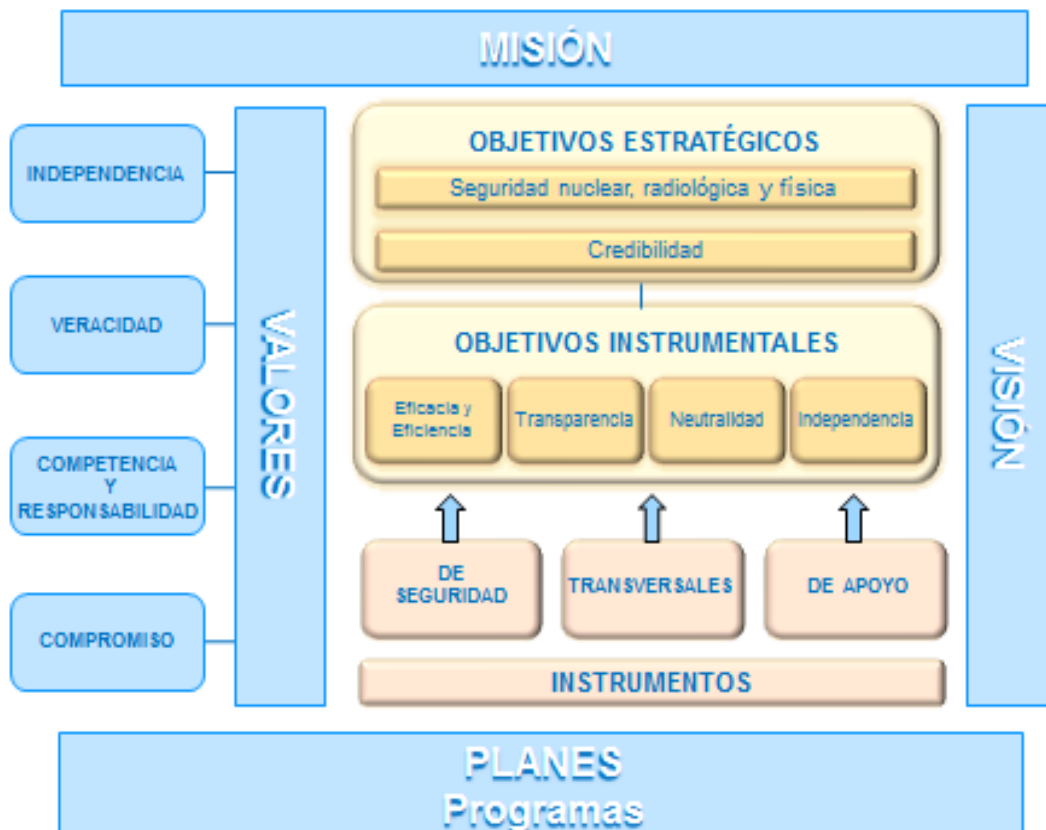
MISIÓN

INDEPENDENCIA

VERACIDAD

COMPETENCIA Y RESPONSABILIDAD

COMPROMISO

VALORES

OBJETIVOS ESTRATÉGICOS

Seguridad nuclear, radiológica y física

Credibilidad

OBJETIVOS INSTRUMENTALES

Eficacia y Eficiencia

Transparencia

Neutralidad

Independencia

DE SEGURIDAD

TRANSVERSALES

DE APOYO

INSTRUMENTOS

VISIÓN

PLANES
Programas